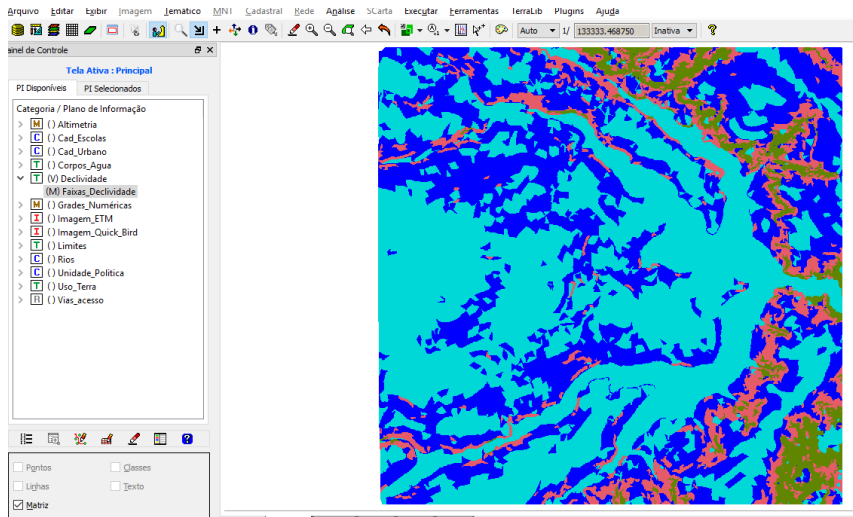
Arquivo Editar Exibir Imagem Temático MNT Cadastral Rede Análise SCarta Executar Ferramentas TerraLib Plugins Ajuda

Auto 1/ 133333.468750 Inativa

ainel de Controle

Tela Ativa : Principal

PI Disponíveis PI Selecionados

Categoria / Plano de Informação
M () Altimetria
C () Cad_Escolas
C () Cad_Urbano
T () Corpos_Agua
T (V) Declividade
(M) Faixas_Declividade
M () Grades_Numéricas
I () Imagem_ETM
I () Imagem_Quick_Bird
T () Limites
C () Rios
C () Unidade_Politica
T () Uso_Terra
R () Vias_acesso

Pontos Classes
Linhas Texto
Matriz